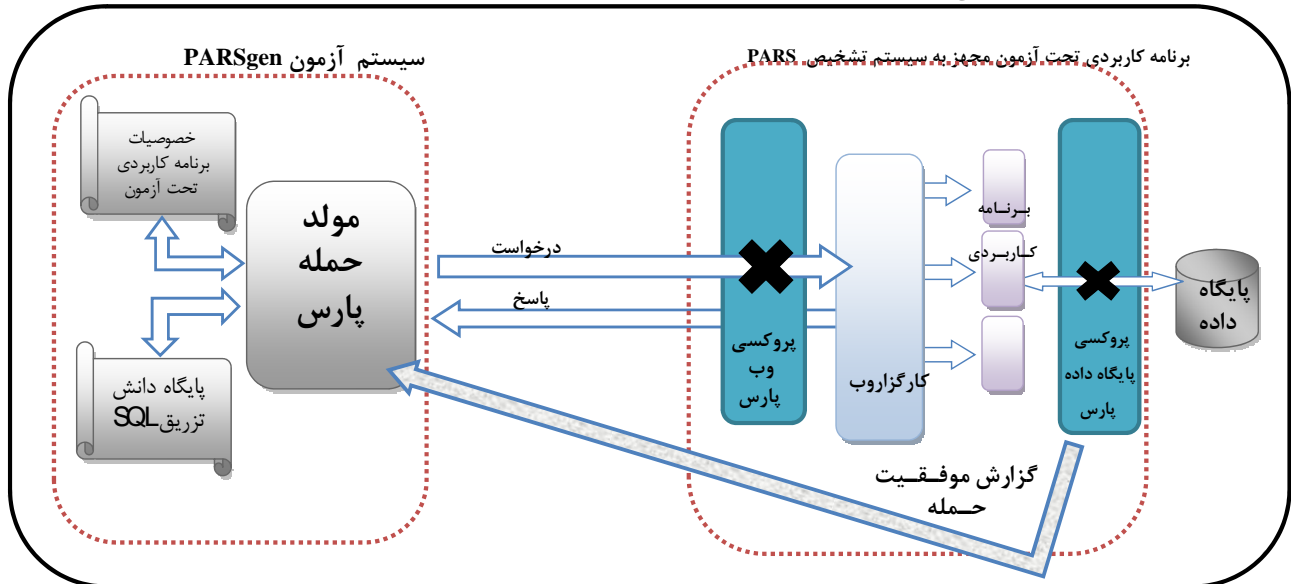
سیستم آزمون PARSgen

خصوصیات برنامه کاربردی تحت آزمون

مولد حمله پارس

پایگاه دانش تزریقSQL

برنامه کاربردی تحت آزمون مجهز به سیستم تشخیص PARS

درخواست

پاسخ

پروکسی وب پارس

کارگزاروب

برنامه کاربردی

پروکسی پایگاه داده پارس

پایگاه داده

گزارش موفقیت حمله